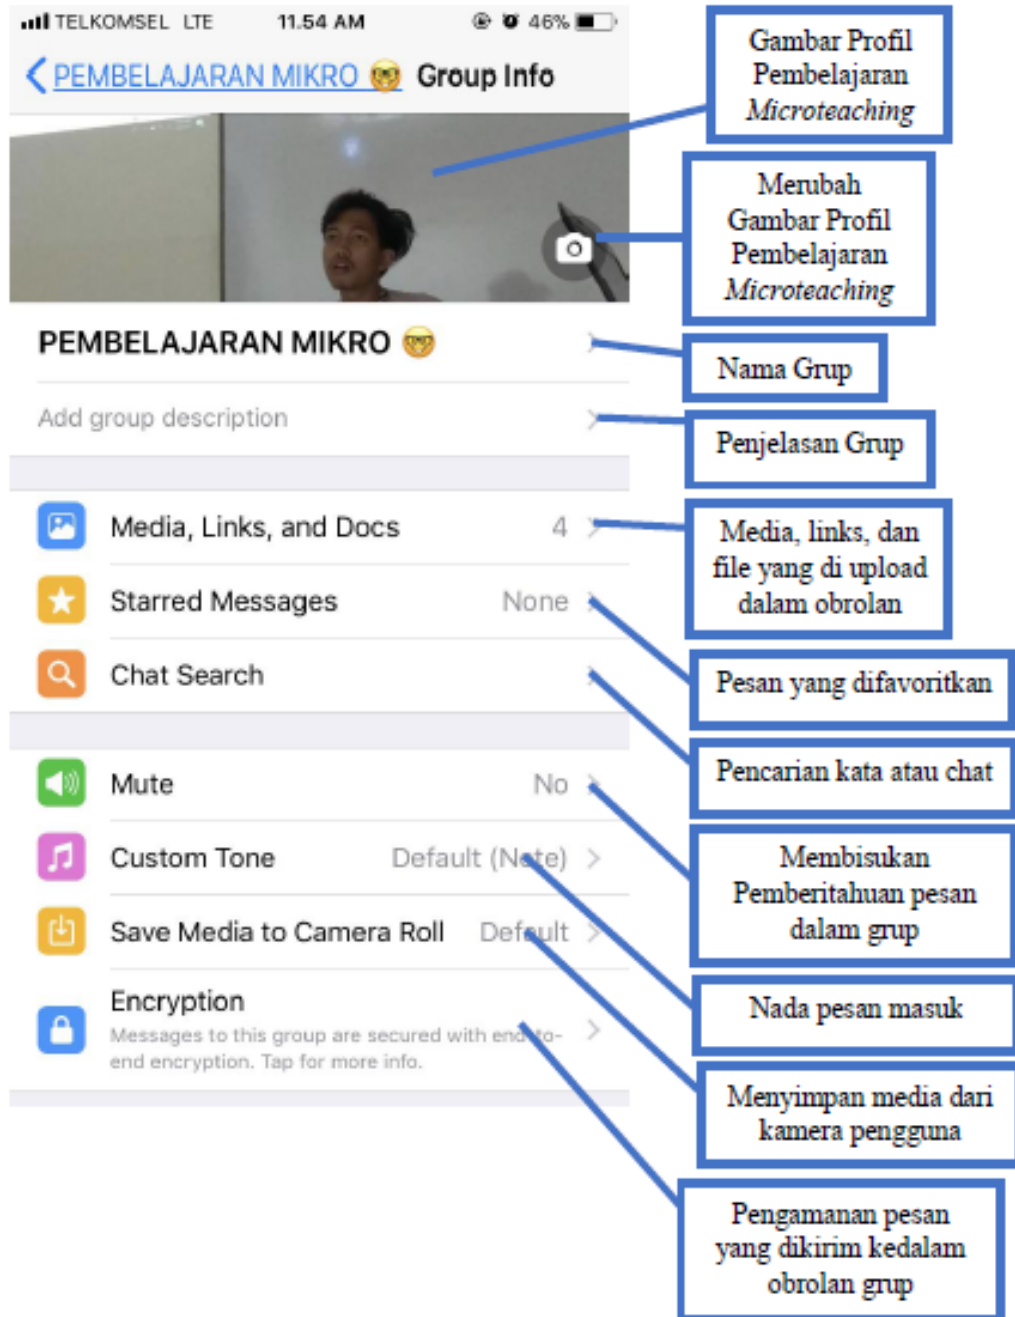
TELKOMSEL LTE 11.54 AM 46%

< PEMBELAJARAN MIKRO 🤓 Group Info

Gambar Profil Pembelajaran *Microteaching*

Merubah Gambar Profil Pembelajaran *Microteaching*

PEMBELAJARAN MIKRO 🤓 >

Nama Grup

Add group description >

Penjelasan Grup

Media, Links, and Docs 4 >

Media, links, dan file yang di upload dalam obrolan

Starred Messages None >

Pesan yang difavoritkan

Chat Search >

Pencarian kata atau chat

Mute No >

Membisukan Pemberitahuan pesan dalam grup

Custom Tone Default (Note) >

Nada pesan masuk

Save Media to Camera Roll Default >

Menyimpan media dari kamera pengguna

Encryption
Messages to this group are secured with end-to-end encryption. Tap for more info. >

Pengamanan pesan yang dikirim kedalam obrolan grup